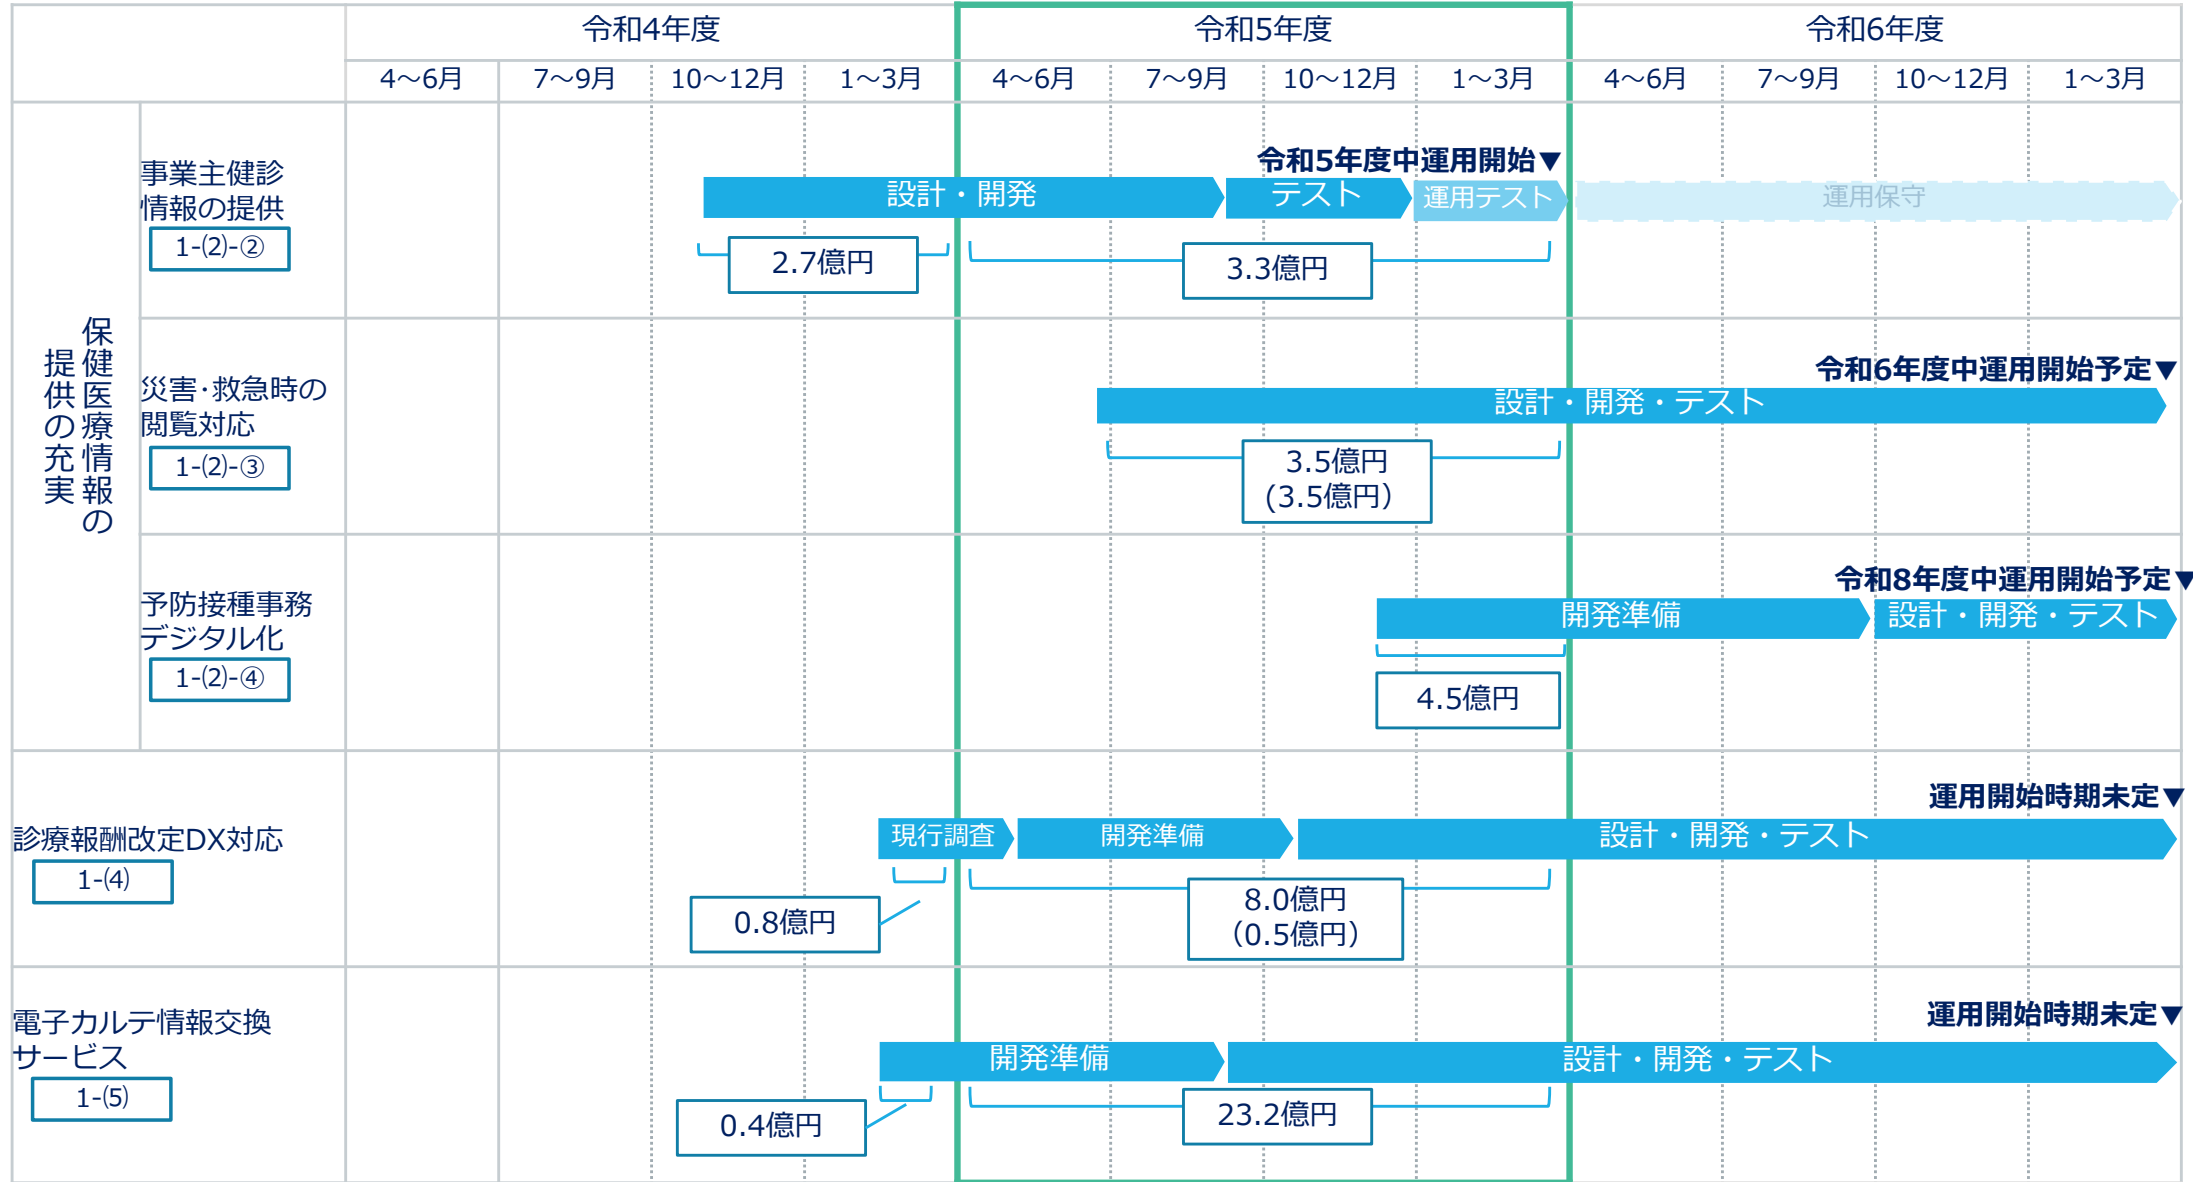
| | | 令和4年度 | | | | 令和5年度 | | | | 令和6年度 | | | |
|---|---|---|---|---|---|---|---|---|---|---|---|---|---|
| | | 4～6月 | 7～9月 | 10～12月 | 1～3月 | 4～6月 | 7～9月 | 10～12月 | 1～3月 | 4～6月 | 7～9月 | 10～12月 | 1～3月 |

保健医療情報の提供の充実

事業主健診情報の提供
1-(2)-②
令和5年度中運用開始▼
設計・開発
テスト
運用テスト
運用保守
2.7億円
3.3億円

災害･救急時の閲覧対応
1-(2)-③
令和6年度中運用開始予定▼
設計・開発・テスト
3.5億円
(3.5億円)

予防接種事務デジタル化
1-(2)-④
令和8年度中運用開始予定▼
開発準備
設計・開発・テスト
4.5億円

診療報酬改定DX対応
1-(4)
運用開始時期未定▼
現行調査
開発準備
設計・開発・テスト
0.8億円
8.0億円
(0.5億円)

電子カルテ情報交換サービス
1-(5)
運用開始時期未定▼
開発準備
設計・開発・テスト
0.4億円
23.2億円